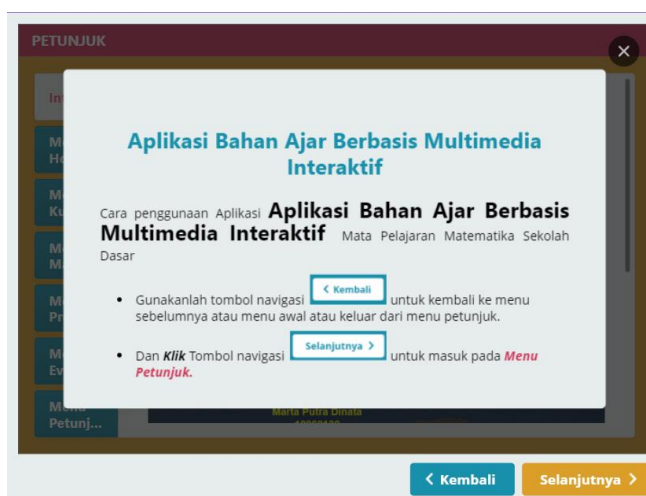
PETUNJUK

In

M
H

M
Ku

M
M

M
Pr

M
Ev

Menu
Petunj...

Aplikasi Bahan Ajar Berbasis Multimedia Interaktif

Cara penggunaan Aplikasi **Aplikasi Bahan Ajar Berbasis Multimedia Interaktif** Mata Pelajaran Matematika Sekolah Dasar

• Gunakanlah tombol navigasi ‹ Kembali untuk kembali ke menu sebelumnya atau menu awal atau keluar dari menu petunjuk.

• Dan ***Klik*** Tombol navigasi Selanjutnya › untuk masuk pada ***Menu Petunjuk.***

Marta Putra Dinata

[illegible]

‹ Kembali

Selanjutnya ›